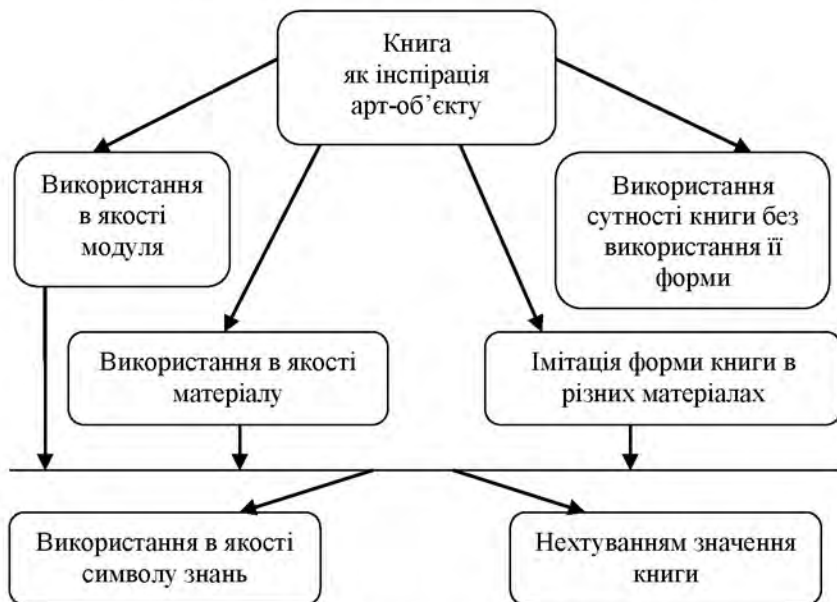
Книга як інспірація арт-об'єкту

Використання в якості модуля

Використання сутності книги без використання її форми

Використання в якості матеріалу

Імітація форми книги в різних матеріалах

Використання в якості символу знань

Нехтуванням значення книги